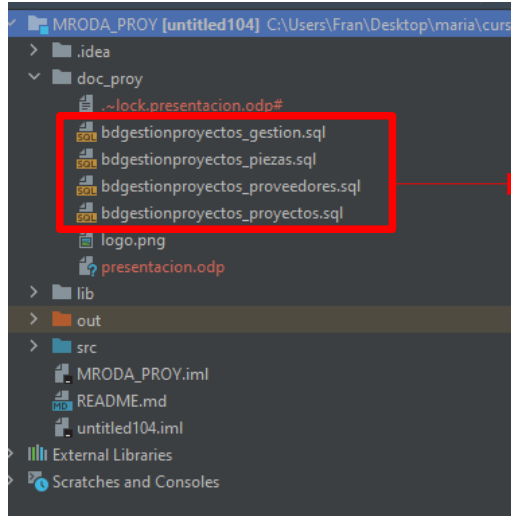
MRODA_PROY [untitled104] C:\Users\Fran\Desktop\maria\curs
.idea
doc_proy
.~lock.presentacion.odp#
bdgestionproyectos_gestion.sql
bdgestionproyectos_piezas.sql
bdgestionproyectos_proveedores.sql
bdgestionproyectos_proyectos.sql
logo.png
presentacion.odp
lib
out
src
MRODA_PROY.iml
README.md
untitled104.iml
External Libraries
Scratches and Consoles